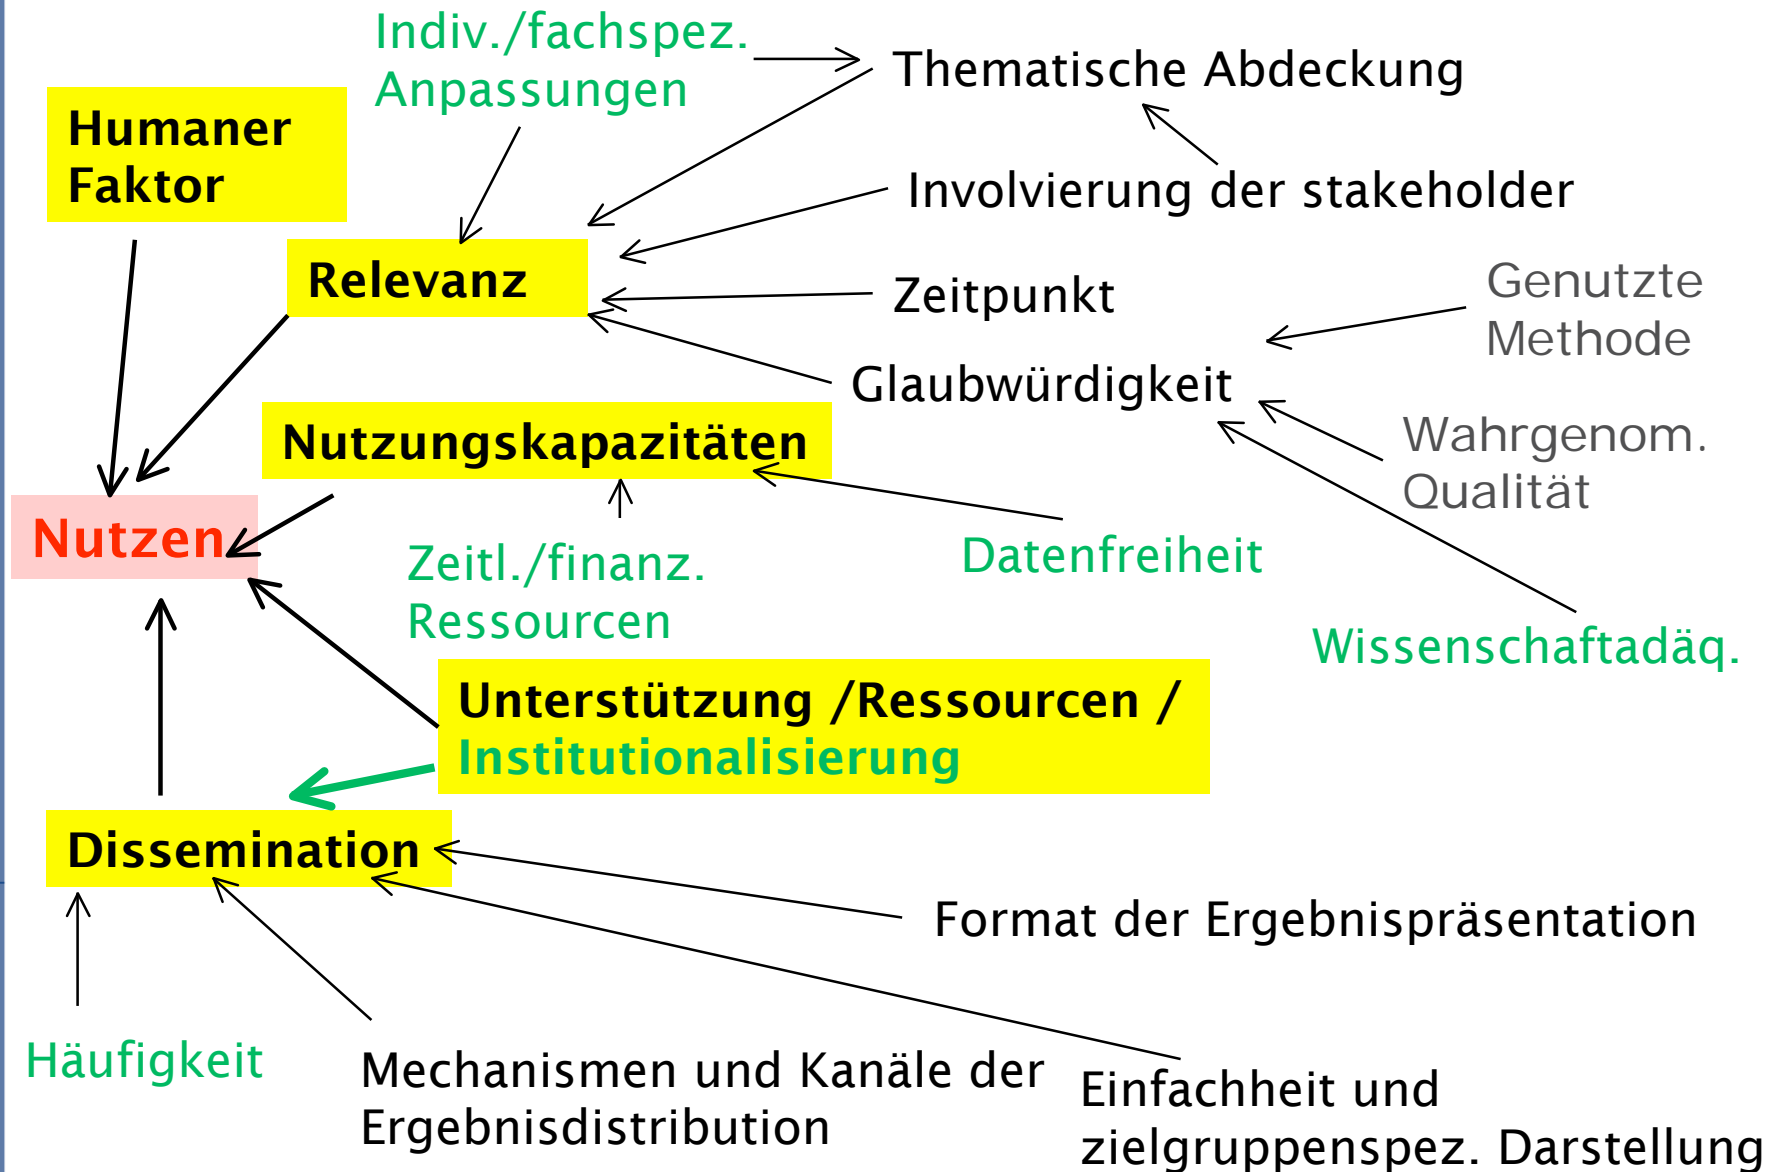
Indiv./fachspez. Anpassungen

Thematische Abdeckung

Humaner Faktor

Involvierung der stakeholder

Relevanz

Zeitpunkt

Genutzte Methode

Glaubwürdigkeit

Nutzungskapazitäten

Wahrgenom. Qualität

Nutzen

Zeitl./finanz. Ressourcen

Datenfreiheit

Wissenschaftadäq.

Unterstützung /Ressourcen / Institutionalisierung

Dissemination

Format der Ergebnispräsentation

Häufigkeit

Mechanismen und Kanäle der Ergebnisdistribution

Einfachheit und zielgruppenspez. Darstellung